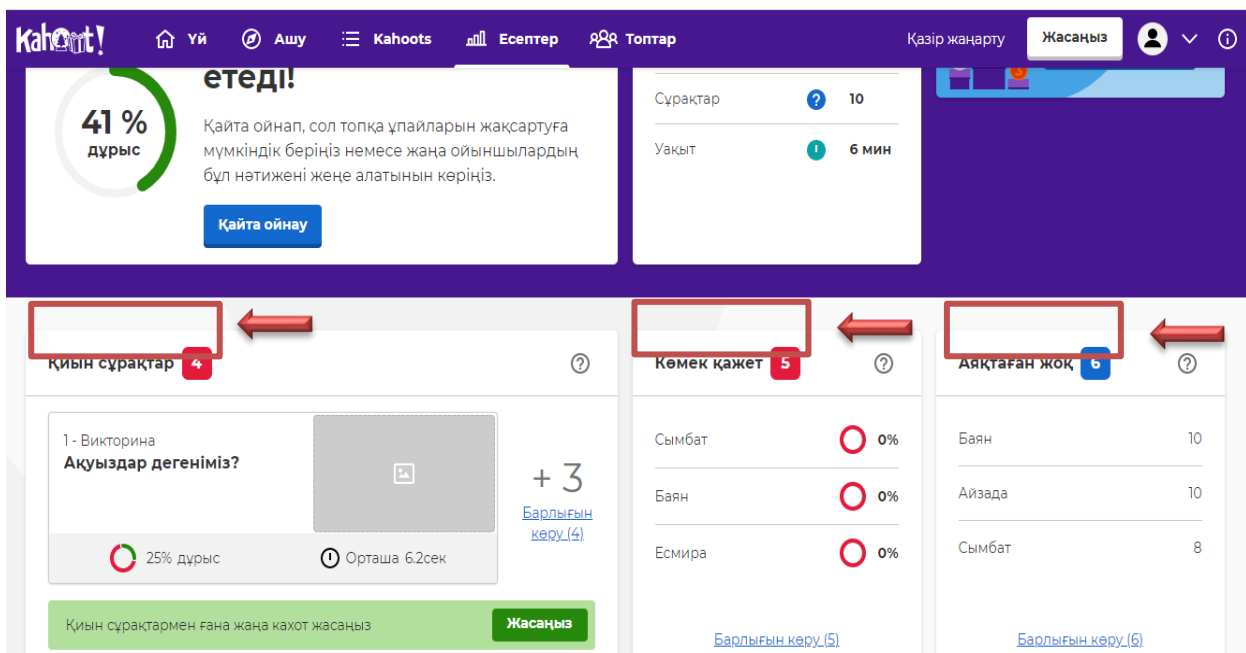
Kahoot! Үй Ашу Kahoots Есептер Топтар Қазір жаңарту Жасаңыз

41 % дұрыс

етеді!

Қайта ойнап, сол топқа ұпайларын жақсартуға мүмкіндік беріңіз немесе жаңа ойыншылардың бұл нәтижені жеңе алатынын көріңіз.

Қайта ойнау

| Сұрақтар | 10 |
|---|---|
| Уақыт | 6 мин |

Қиын сұрақтар 4

1 - Викторина
Ақуыздар дегеніміз?

25% дұрыс
Орташа 6.2сек

+ 3
Барлығын көру (4)

Қиын сұрақтармен ғана жаңа кахот жасаңыз Жасаңыз

Көмек қажет 5

| Сымбат | 0% |
|---|---|
| Баян | 0% |
| Есмира | 0% |

Барлығын көру (5)

Аяқтаған жоқ 6

| Баян | 10 |
|---|---|
| Айзада | 10 |
| Сымбат | 8 |

Барлығын көру (6)